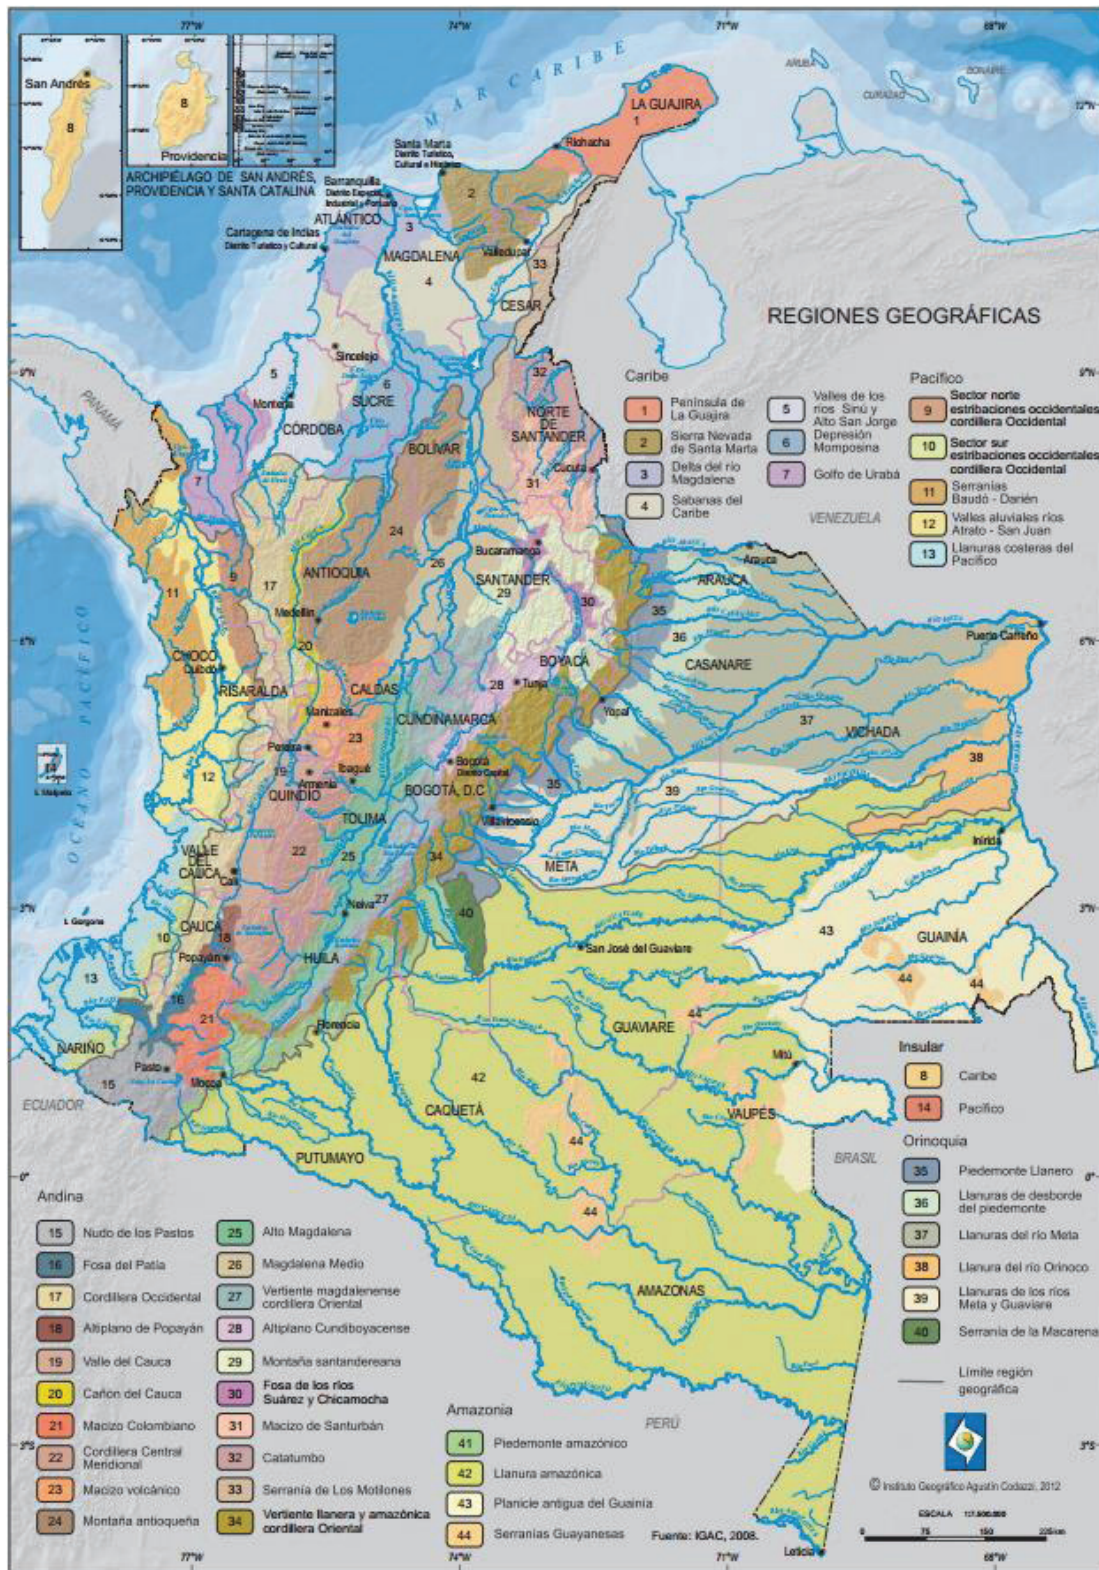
77°W 74°W 71°W 68°W

MAR CARIBE

San Andrés
8
8
Providencia
ARCHIPIÉLAGO DE SAN ANDRÉS, PROVIDENCIA Y SANTA CATALINA

ARUBA
CURAZAO
BONAIRE
12°N

LA GUAJIRA
1
Riohacha
Santa Marta Distrito Turístico, Cultural e Histórico
2
Barranquilla Distrito Especial, Industrial y Portuario
3
ATLÁNTICO
Cartagena de Indias Distrito Turístico y Cultural
MAGDALENA
Valledupar
33
4
CESAR

REGIONES GEOGRÁFICAS

9°N
Sincelejo
5
6
SUCRE
Montería
CÓRDOBA
32
NORTE DE SANTANDER
Cúcuta
31
BOLÍVAR
7
24
ANTIOQUIA
26
Bucaramanga
SANTANDER
29
30
17
11
9
Medellín
20
CHOCÓ
Quibdó
RISARALDA
CALDAS
Manizales
23
Pereira
19
Armenia
Ibagué
QUINDÍO
12
14
I. Malpelo
BOYACÁ
28
Tunja
CUNDINAMARCA
Yopal
Bogotá Distrito Capital
BOGOTÁ, D.C
35
Villavicencio
TOLIMA
22
25
34
VALLE DEL CAUCA
Cali
Neiva
27
40
I. Gorgona
CAUCA
10
18
Popayán
HUILA
13
16
21
Florencia
NARIÑO
Pasto
15
Mocoa
ECUADOR

Caribe
1 Península de La Guajira
2 Sierra Nevada de Santa Marta
3 Delta del río Magdalena
4 Sabanas del Caribe
5 Valles de los ríos Sinú y Alto San Jorge
6 Depresión Momposina
7 Golfo de Urabá

Pacífico
9 Sector norte estribaciones occidentales cordillera Occidental
10 Sector sur estribaciones occidentales cordillera Occidental
11 Serranías Baudó - Darién
12 Valles aluviales ríos Atrato - San Juan
13 Llanuras costeras del Pacífico

VENEZUELA
Arauca
ARAUCA
35
36
CASANARE
Puerto Carreño
6°N
37
VICHADA
38
39
META
Inírida
3°N
San José del Guaviare
43
GUAINÍA
44
44
GUAVIARE
44
Mitú
42
CAQUETÁ
VAUPÉS
44
PUTUMAYO
44
AMAZONAS
BRASIL
PERÚ
Leticia
0°
3°S

OCÉANO PACÍFICO
PANAMÁ

Insular
8 Caribe
14 Pacífico

Orinoquia
35 Piedemonte Llanero
36 Llanuras de desborde del piedemonte
37 Llanuras del río Meta
38 Llanura del río Orinoco
39 Llanuras de los ríos Meta y Guaviare
40 Serranía de la Macarena
Límite región geográfica

Andina
15 Nudo de los Pastos
16 Fosa del Patía
17 Cordillera Occidental
18 Altiplano de Popayán
19 Valle del Cauca
20 Cañón del Cauca
21 Macizo Colombiano
22 Cordillera Central Meridional
23 Macizo volcánico
24 Montaña antioqueña
25 Alto Magdalena
26 Magdalena Medio
27 Vertiente magdalenense cordillera Oriental
28 Altiplano Cundiboyacense
29 Montaña santandereana
30 Fosa de los ríos Suárez y Chicamocha
31 Macizo de Santurbán
32 Catatumbo
33 Serranía de Los Motilones
34 Vertiente llanera y amazónica cordillera Oriental

Amazonia
41 Piedemonte amazónico
42 Llanura amazónica
43 Planicie antigua del Guainía
44 Serranías Guayanesas

Fuente: IGAC, 2008.

© Instituto Geográfico Agustín Codazzi, 2012
ESCALA 1:7.500.000
0 75 150 225 km